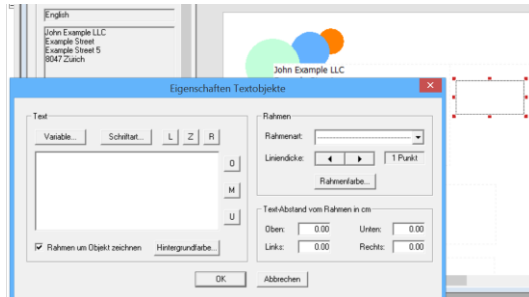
English

John Example LLC
Example Street
Example Street 5
8047 Zürich

John Example LLC

Eigenschaften Textobjekte

Text

Variable...

Schriftart...

L

Z

R

O

M

U

Rahmen um Objekt zeichnen

Hintergrundfarbe...

Rahmen

Rahmenart:

Liniendicke:

1 Punkt

Rahmenfarbe...

Text-Abstand vom Rahmen in cm

Oben:

0.00

Unten:

0.00

Links:

0.00

Rechts:

0.00

OK

Abbrechen